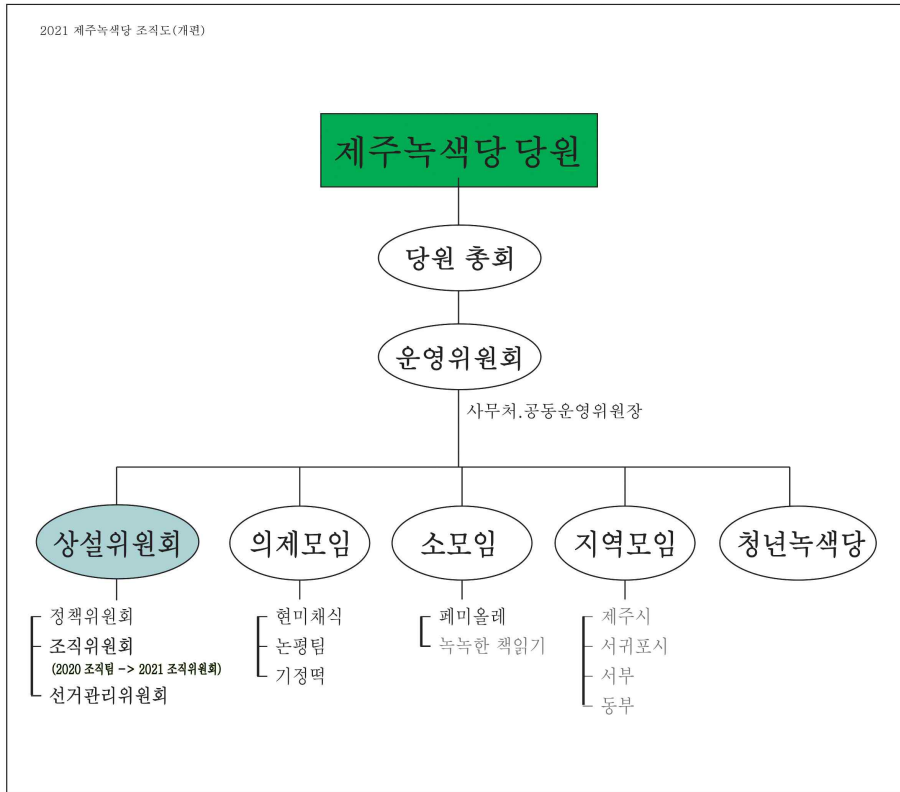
2021 제주녹색당 조직도(개편)

제주녹색당 당원

당원 총회

운영위원회

사무처.공동운영위원장

상설위원회

정책위원회
조직위원회
(2020 조직팀 -> 2021 조직위원회)
선거관리위원회

의제모임

현미채식
논평팀
기정떡

소모임

페미올레
녹녹한 책읽기

지역모임

제주시
서귀포시
서부
동부

청년녹색당